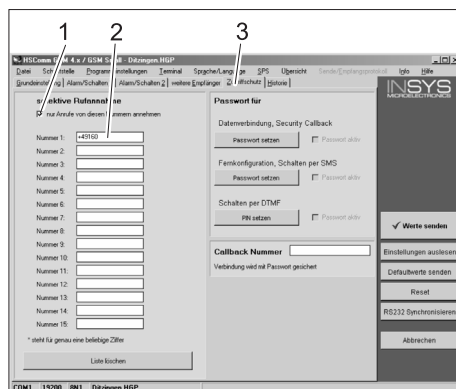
1 2 3

HSComm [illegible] 4 x / GSM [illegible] - Ditzingen.HGP

Datei Sch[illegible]stelle Programm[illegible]einstellungen Terminal Sprache/Lang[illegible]e SPS Übersicht Sende/Empfangsprotokoll Info Hilfe

Grundeinstel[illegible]g | Alarm/Schalten | Alarm/Schalten 2 | weitere Empfänger | Z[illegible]riffschutz | Historie |

INSYS MICROELECTRONICS

s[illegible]ektive Rufannahme

nur Anrufe von diesen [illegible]ummern annehmen

Nummer 1: +49160

Nummer 2:

Nummer 3:

Nummer 4:

Nummer 5:

Nummer 6:

Nummer 7:

Nummer 8:

Nummer 9:

Nummer 10:

Nummer 11:

Nummer 12:

Nummer 13:

Nummer 14:

Nummer 15:

* steht für genau eine beliebige Ziffer

Liste löschen

Passwort für

Datenverbindung, Security Callback

Passwort setzen

Passwort aktiv

Fernkonfiguration, Schalten per SMS

Passwort setzen

Passwort aktiv

Schalten per DTMF

PIN setzen

Passwort aktiv

Callback Nummer

Verbindung wird mit Passwort gesichert

✓ Werte senden

Einstellungen auslesen

Defaultwerte senden

Reset

RS232 Synchronisieren

Abbrechen

COM1 19200 8N1 Ditzingen.HGP